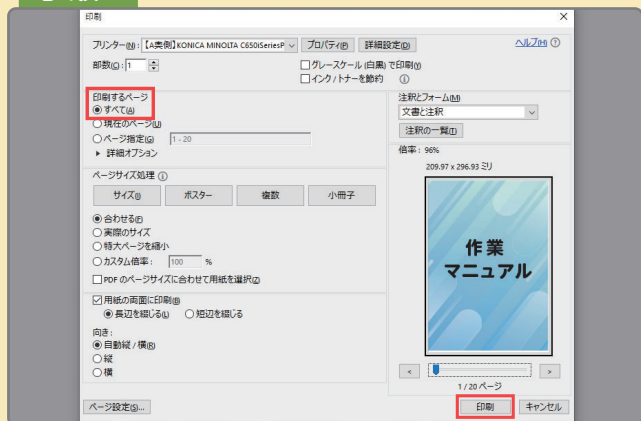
印刷

プリンター(N): 【A棟側】KONICA MINOLTA C650iSeriesP
プロパティ(P)
詳細設定(D)
ヘルプ(H)

部数(C): 1

グレースケール (白黒) で印刷(Y)
インク / トナーを節約

印刷するページ
すべて(A)
現在のページ(U)
ページ指定(G) 1 - 20
▶ 詳細オプション

ページサイズ処理
サイズ(I)
ポスター
複数
小冊子

合わせる(F)
実際のサイズ
特大ページを縮小
カスタム倍率: 100 %
PDF のページサイズに合わせて用紙を選択(Z)

用紙の両面に印刷(B)
長辺を綴じる(L)
短辺を綴じる

向き:
自動縦 / 横(R)
縦
横

注釈とフォーム(M)
文書と注釈
注釈の一覧(T)

倍率: 96%
209.97 x 296.93 ミリ

作業
マニュアル

<
>
1 / 20 ページ

ページ設定(S)...
印刷
キャンセル